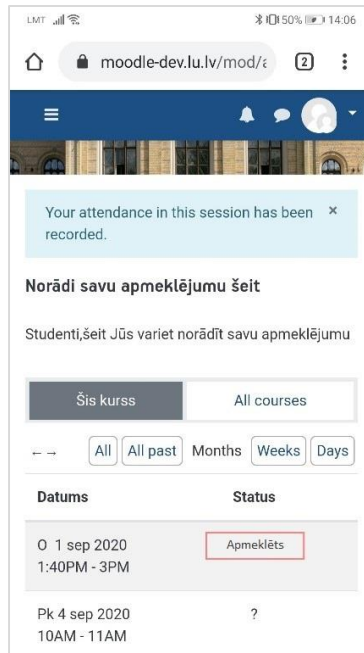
LMT 50% 14:06

moodle-dev.lu.lv/mod/

2

Your attendance in this session has been recorded. ×

Norādi savu apmeklējumu šeit

Studenti,šeit Jūs variet norādīt savu apmeklējumu

Šis kurss | All courses

← → All | All past | Months | Weeks | Days

| Datums | Status |
|---|---|
| O 1 sep 2020 1:40PM - 3PM | Apmeklēts |
| Pk 4 sep 2020 10AM - 11AM | ? |